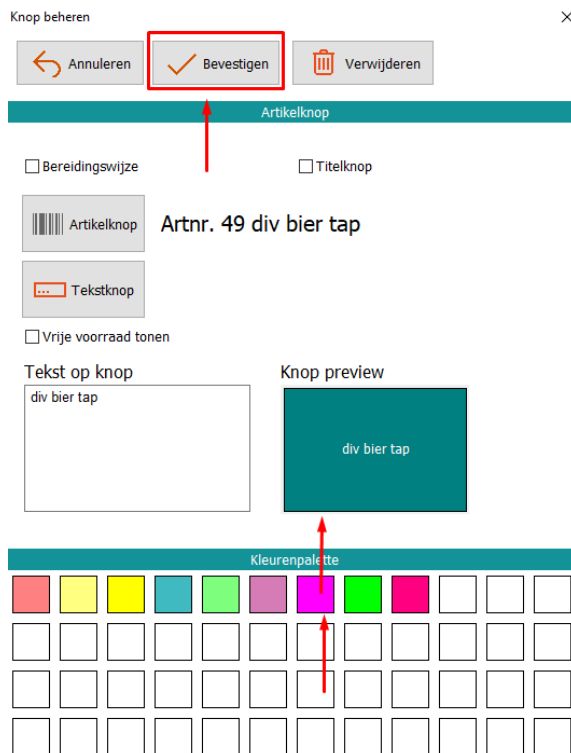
Knop beheren

×

Annuleren

Bevestigen

Verwijderen

Artikelknop

Bereidingswijze

Titelknop

Artikelknop

Artnr. 49 div bier tap

...

Tekstknop

Vrije voorraad tonen

Tekst op knop

div bier tap

Knop preview

div bier tap

Kleurenpalette